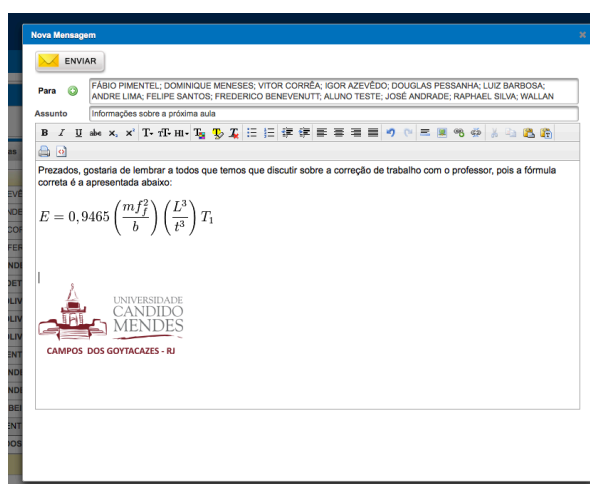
Nova Mensagem

ENVIAR

Para

FÁBIO PIMENTEL; DOMINIQUE MENESES; VITOR CORRÊA; IGOR AZEVÊDO; DOUGLAS PESSANHA; LUIZ BARBOSA; ANDRE LIMA; FELIPE SANTOS; FREDERICO BENEVENUTT; ALUNO TESTE; JOSÉ ANDRADE; RAPHAEL SILVA; WALLAN

Assunto

Informações sobre a próxima aula

Prezados, gostaria de lembrar a todos que temos que discutir sobre a correção de trabalho com o professor, pois a fórmula correta é a apresentada abaixo:

$E = 0,9465 \left(\frac{mf_f^2}{b}\right) \left(\frac{L^3}{t^3}\right) T_1$

UNIVERSIDADE CANDIDO MENDES

CAMPOS DOS GOYTACAZES - RJ